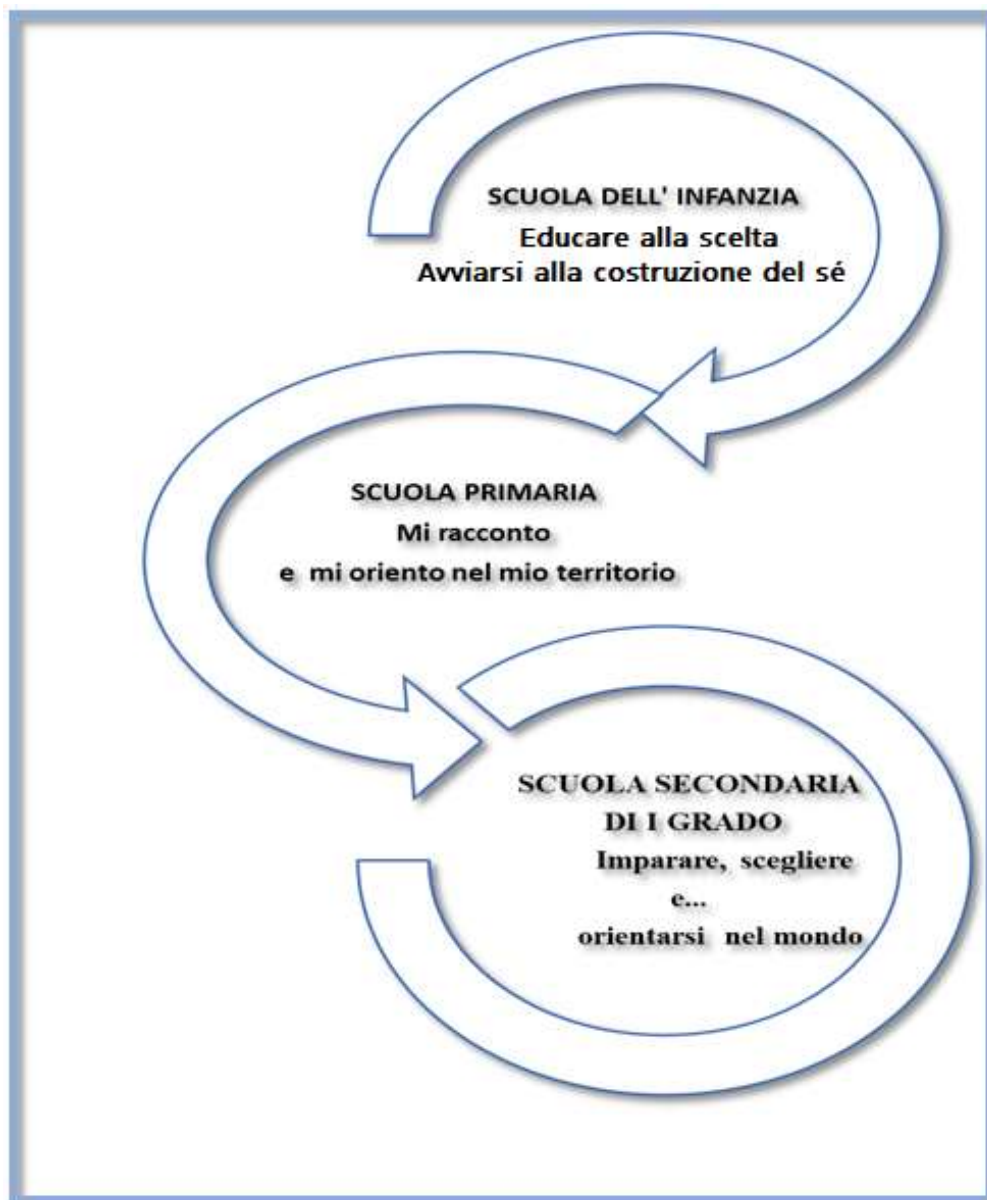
SCUOLA DELL' INFANZIA
Educare alla scelta
Avviarsi alla costruzione del sé

SCUOLA PRIMARIA
Mi racconto
e mi oriento nel mio territorio

SCUOLA SECONDARIA
DI I GRADO
Imparare, scegliere
e...
orientarsi nel mondo